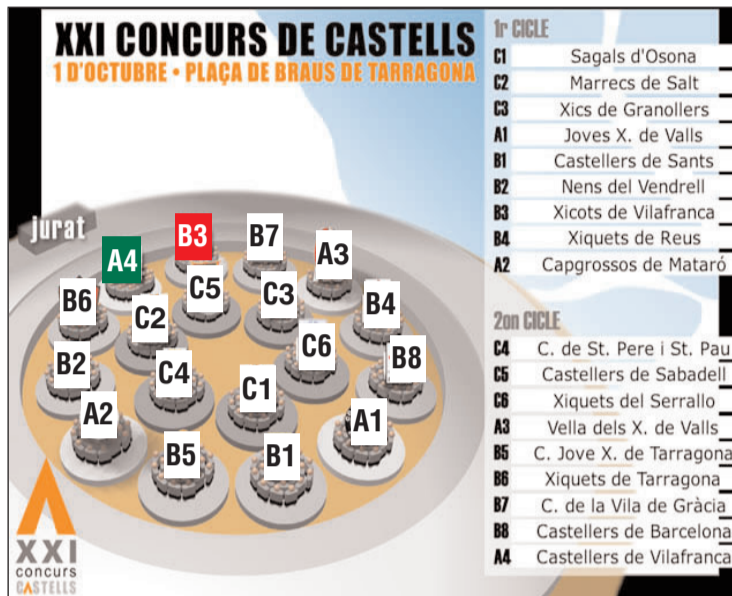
XXI CONCURS DE CASTELLS
1 D'OCTUBRE • PLAÇA DE BRAUS DE TARRAGONA

jurat

A4 B3 B7 A3 B6 C5 C3 B4 C2 C6 B2 B8 C4 C1 A2 A1 B5 B1

XXI concurs CASTELLS

1r CICLE

| | |
|---|---|
| C1 | Sagals d'Osona |
| C2 | Marrecs de Salt |
| C3 | Xics de Granollers |
| A1 | Joves X. de Valls |
| B1 | Castellers de Sants |
| B2 | Nens del Vendrell |
| B3 | Xicots de Vilafranca |
| B4 | Xiquets de Reus |
| A2 | Capgrossos de Mataró |

2on CICLE

| | |
|---|---|
| C4 | C. de St. Pere i St. Pau |
| C5 | Castellers de Sabadell |
| C6 | Xiquets del Serrallo |
| A3 | Vella dels X. de Valls |
| B5 | C. Jove X. de Tarragona |
| B6 | Xiquets de Tarragona |
| B7 | C. de la Vila de Gràcia |
| B8 | Castellers de Barcelona |
| A4 | Castellers de Vilafranca |